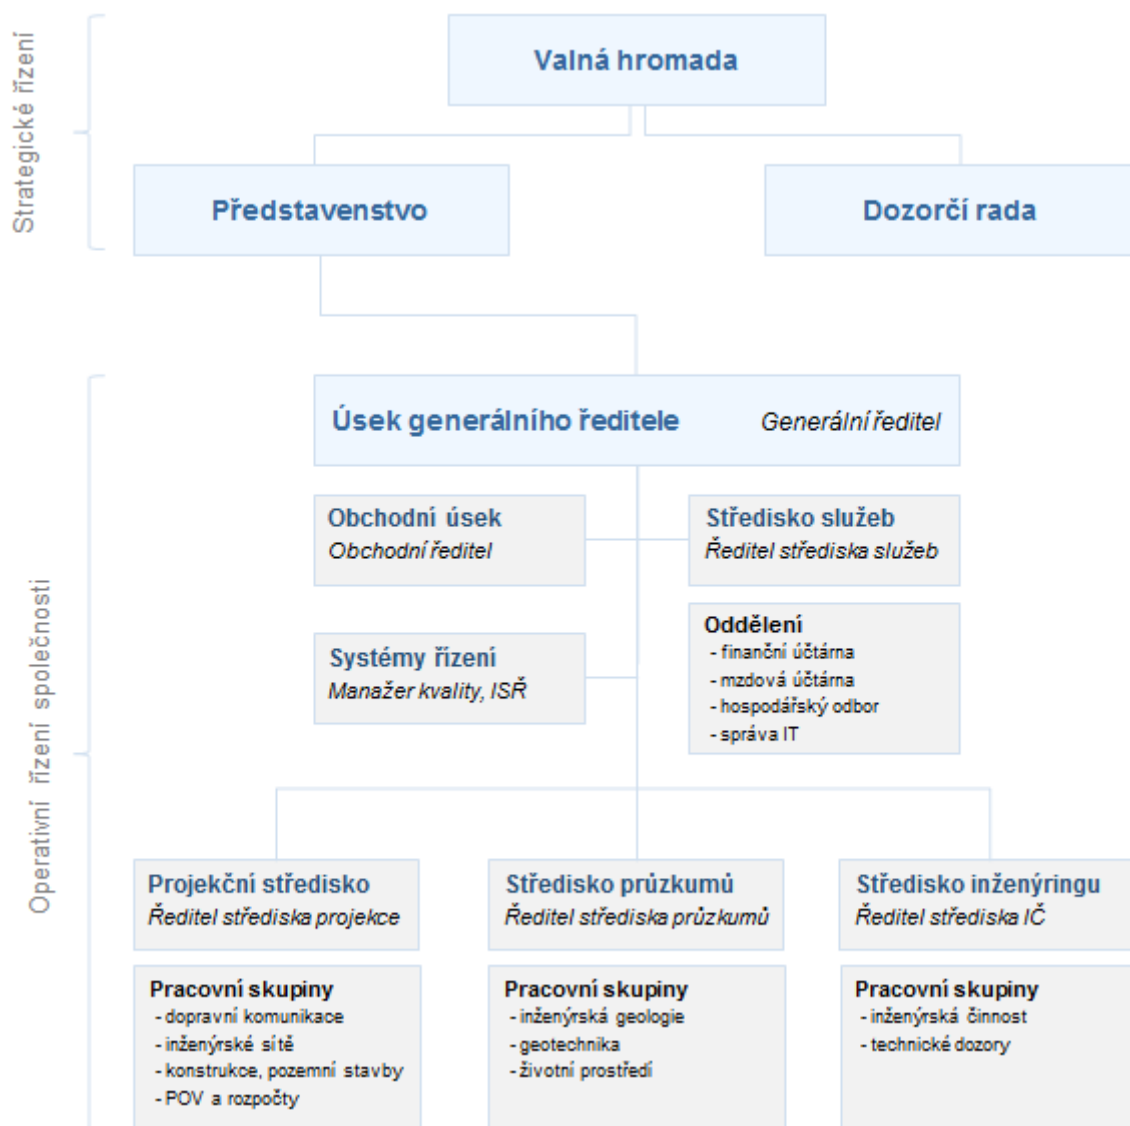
Strategické řízení

Valná hromada

Představenstvo

Dozorčí rada

Operativní řízení společnosti

Úsek generálního ředitele
Generální ředitel

Obchodní úsek
Obchodní ředitel

Středisko služeb
Ředitel střediska služeb

Systémy řízení
Manažer kvality, ISŘ

Oddělení
- finanční účtárna
- mzdová účtárna
- hospodářský odbor
- správa IT

Projekční středisko
Ředitel střediska projekce

Středisko průzkumů
Ředitel střediska průzkumů

Středisko inženýringu
Ředitel střediska IČ

Pracovní skupiny
- dopravní komunikace
- inženýrské sítě
- konstrukce, pozemní stavby
- POV a rozpočty

Pracovní skupiny
- inženýrská geologie
- geotechnika
- životní prostředí

Pracovní skupiny
- inženýrská činnost
- technické dozory